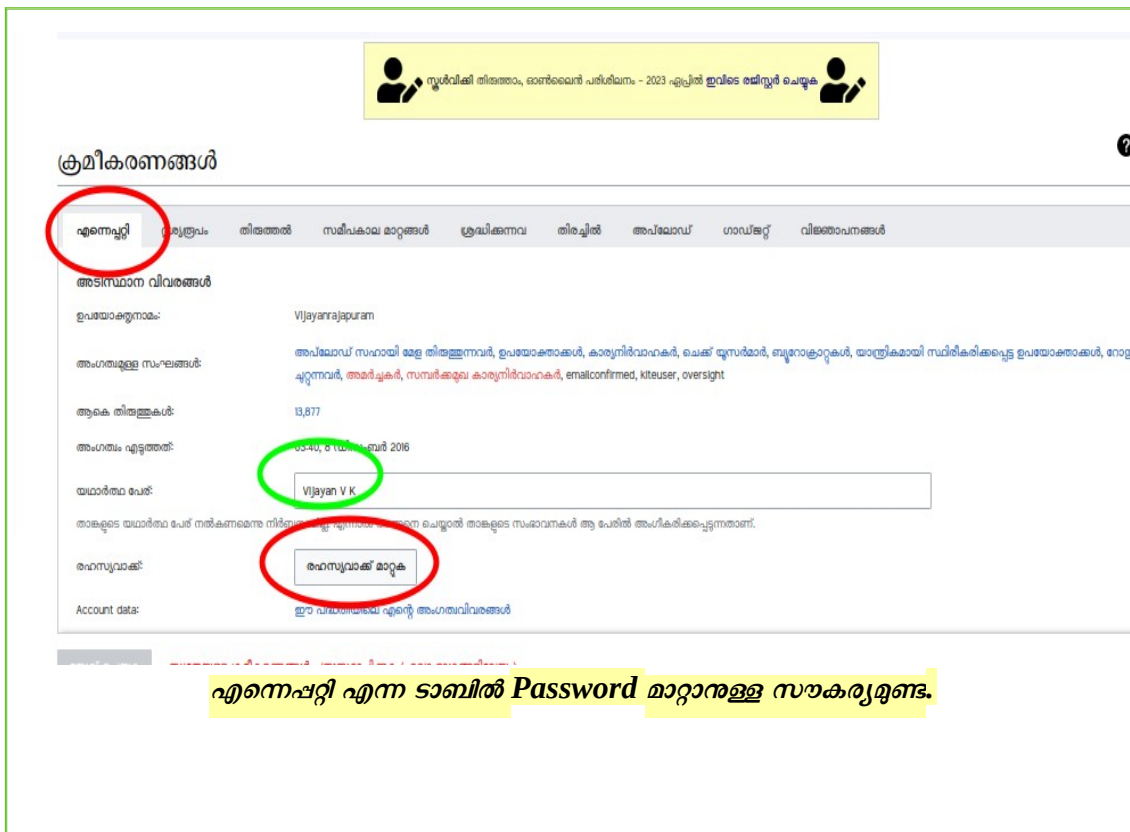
സ്കൂൾവിക്കി തിരുത്തൽ, ഓൺലൈൻ പരിശീലനം - 2023 ഏപ്രിൽ ഇവിടെ രജിസ്റ്റർ ചെയ്യുക

ക്രമീകരണങ്ങൾ

എന്നെപ്പറ്റി | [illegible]രൂപം | തിരുത്തൽ | സമീപകാല മാറ്റങ്ങൾ | ശ്രദ്ധിക്കുന്നവ | തിരച്ചിൽ | അപ്‌ലോഡ് | ഗാഡ്ജറ്റ് | വിജ്ഞാപനങ്ങൾ

അടിസ്ഥാന വിവരങ്ങൾ

ഉപയോക്തൃനാമം: Vijayanrajapuram

അംഗത്വമുള്ള സംഘങ്ങൾ: അപ്‌ലോഡ് സഹായി മേളെ തിരുത്തുന്നവർ, ഉപയോക്താക്കൾ, കാര്യനിർവാഹകർ, ചെക്ക് യൂസർമാർ, ബ്യൂറോക്രാറ്റുകൾ, യാന്ത്രികമായി സ്ഥിരീകരിക്കപ്പെട്ട ഉപയോക്താക്കൾ, റോ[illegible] ചുറ്റുന്നവർ, അമർച്ചകർ, സമ്പർക്കമുഖ കാര്യനിർവാഹകർ, emailconfirmed, kiteuser, oversight

ആകെ തിരുത്തുകൾ: 13,877

അംഗത്വം എടുത്തത്: 03:40, 8 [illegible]ബർ 2016

യഥാർത്ഥ പേര്: Vijayan V K

താങ്കളുടെ യഥാർത്ഥ പേര് നൽകണമെന്ന നിർബ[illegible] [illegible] ചെയ്യുതൽ താങ്കളുടെ സംഭാവനകൾ ആ പേരിൽ അംഗീകരിക്കപ്പെടുന്നതാണ്.

രഹസ്യവാക്ക്: രഹസ്യവാക്ക് മാറ്റുക

Account data: ഈ പ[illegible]യിലെ എന്റെ അംഗത്വവിവരങ്ങൾ

എന്നെപ്പറ്റി എന്ന ടാബിൽ Password മാറ്റാനുള്ള സൗകര്യമുണ്ട്.